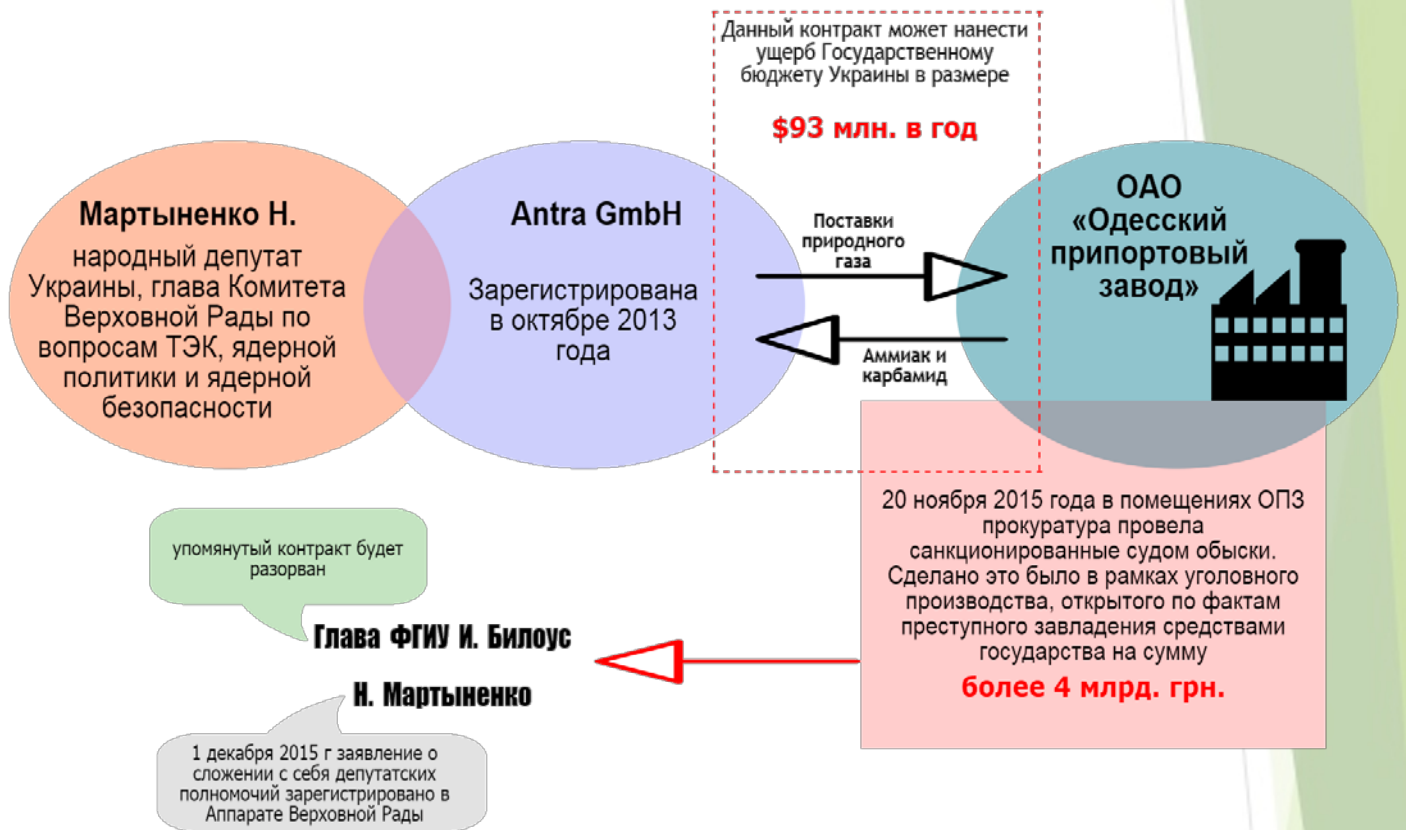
Данный контракт может нанести ущерб Государственному бюджету Украины в размере

$93 млн. в год

Мартыненко Н.

народный депутат Украины, глава Комитета Верховной Рады по вопросам ТЭК, ядерной политики и ядерной безопасности

Antra GmbH

Зарегистрирована в октябре 2013 года

Поставки природного газа

Аммиак и карбамид

ОАО «Одесский припортовый завод»

20 ноября 2015 года в помещениях ОПЗ прокуратура провела санкционированные судом обыски. Сделано это было в рамках уголовного производства, открытого по фактам преступного завладения средствами государства на сумму

более 4 млрд. грн.

упомянутый контракт будет разорван

Глава ФГИУ И. Билоус

Н. Мартыненко

1 декабря 2015 г заявление о сложении с себя депутатских полномочий зарегистрировано в Аппарате Верховной Рады